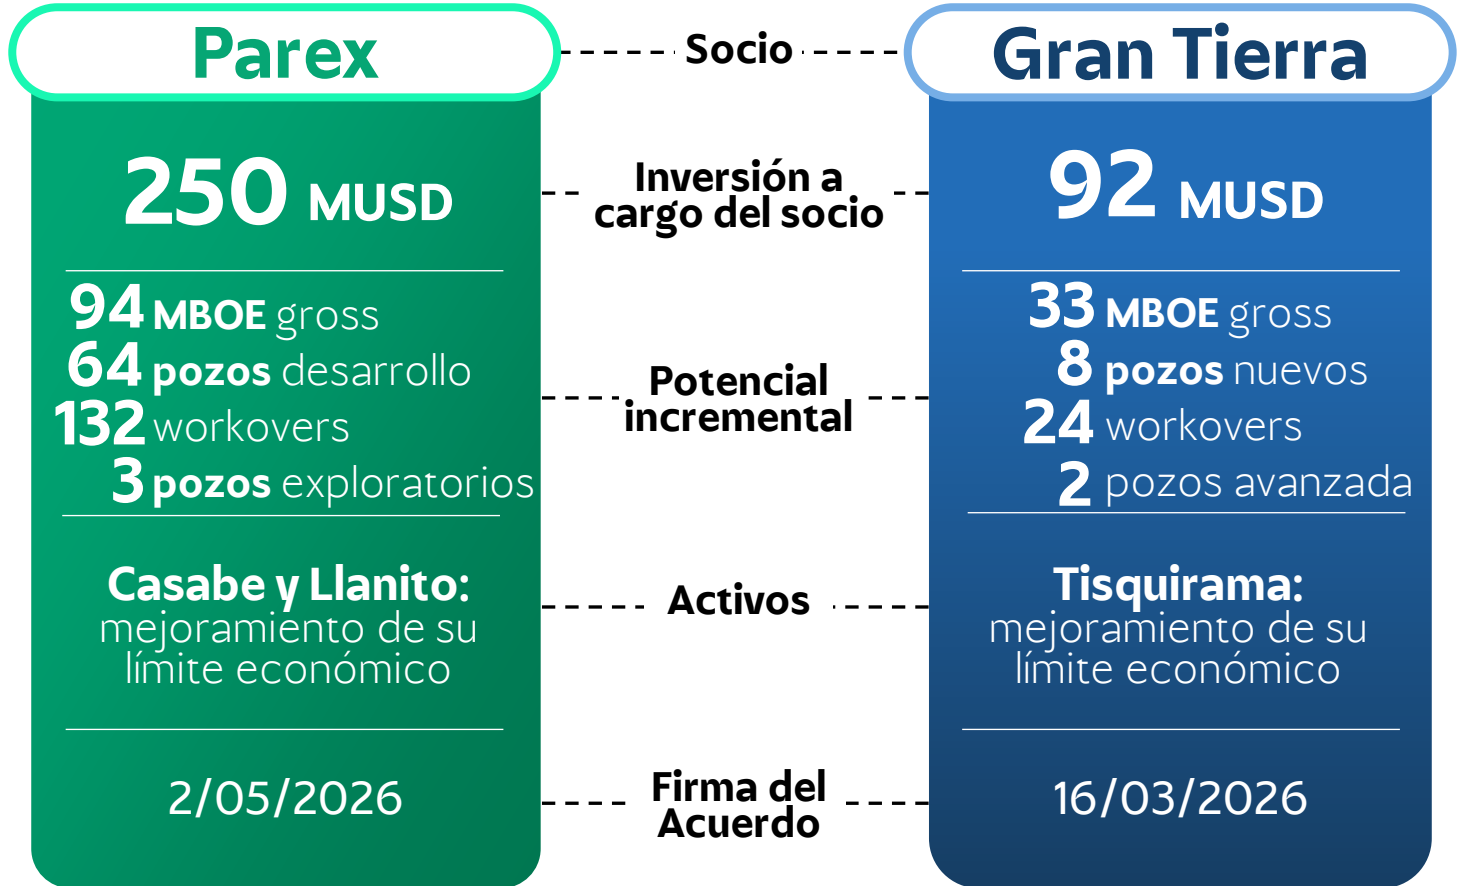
Parex

Socio

Gran Tierra

250 MUSD

Inversión a cargo del socio

92 MUSD

94 MBOE gross
64 pozos desarrollo
132 workovers
3 pozos exploratorios

Potencial incremental

33 MBOE gross
8 pozos nuevos
24 workovers
2 pozos avanzada

Casabe y Llanito: mejoramiento de su límite económico

Activos

Tisquirama: mejoramiento de su límite económico

2/05/2026

Firma del Acuerdo

16/03/2026